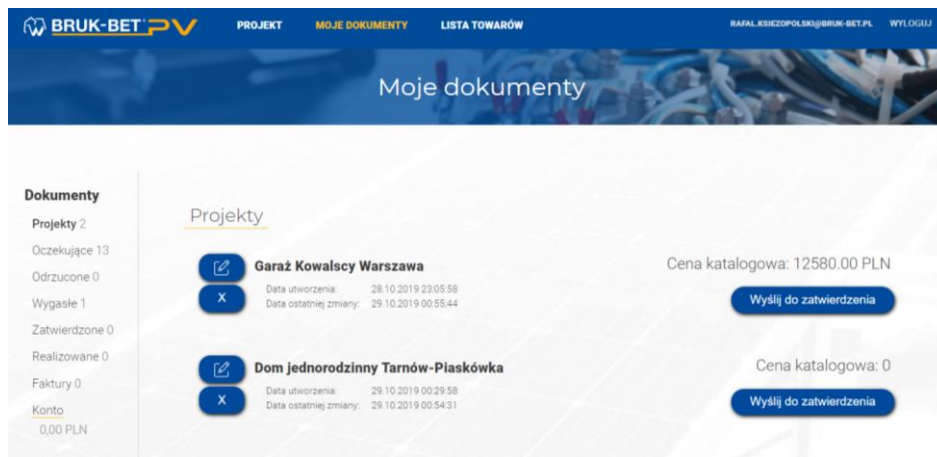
BRUK-BET PV

PROJEKT MOJE DOKUMENTY LISTA TOWARÓW

RAFAL.KSIEZOPOLSKI@BRUK-BET.PL WYLOGUJ

Moje dokumenty

Dokumenty

Projekty 2

Oczekujące 13

Odrzucone 0

Wygasłe 1

Zatwierdzone 0

Realizowane 0

Faktury 0

Konto

0,00 PLN

Projekty

Garaż Kowalscy Warszawa

X

Data utworzenia: 28.10.2019 23:05:58

Data ostatniej zmiany: 29.10.2019 00:55:44

Cena katalogowa: 12580.00 PLN

Wyślij do zatwierdzenia

Dom jednorodzinny Tarnów-Piaskówka

X

Data utworzenia: 29.10.2019 00:29:58

Data ostatniej zmiany: 29.10.2019 00:54:31

Cena katalogowa: 0

Wyślij do zatwierdzenia